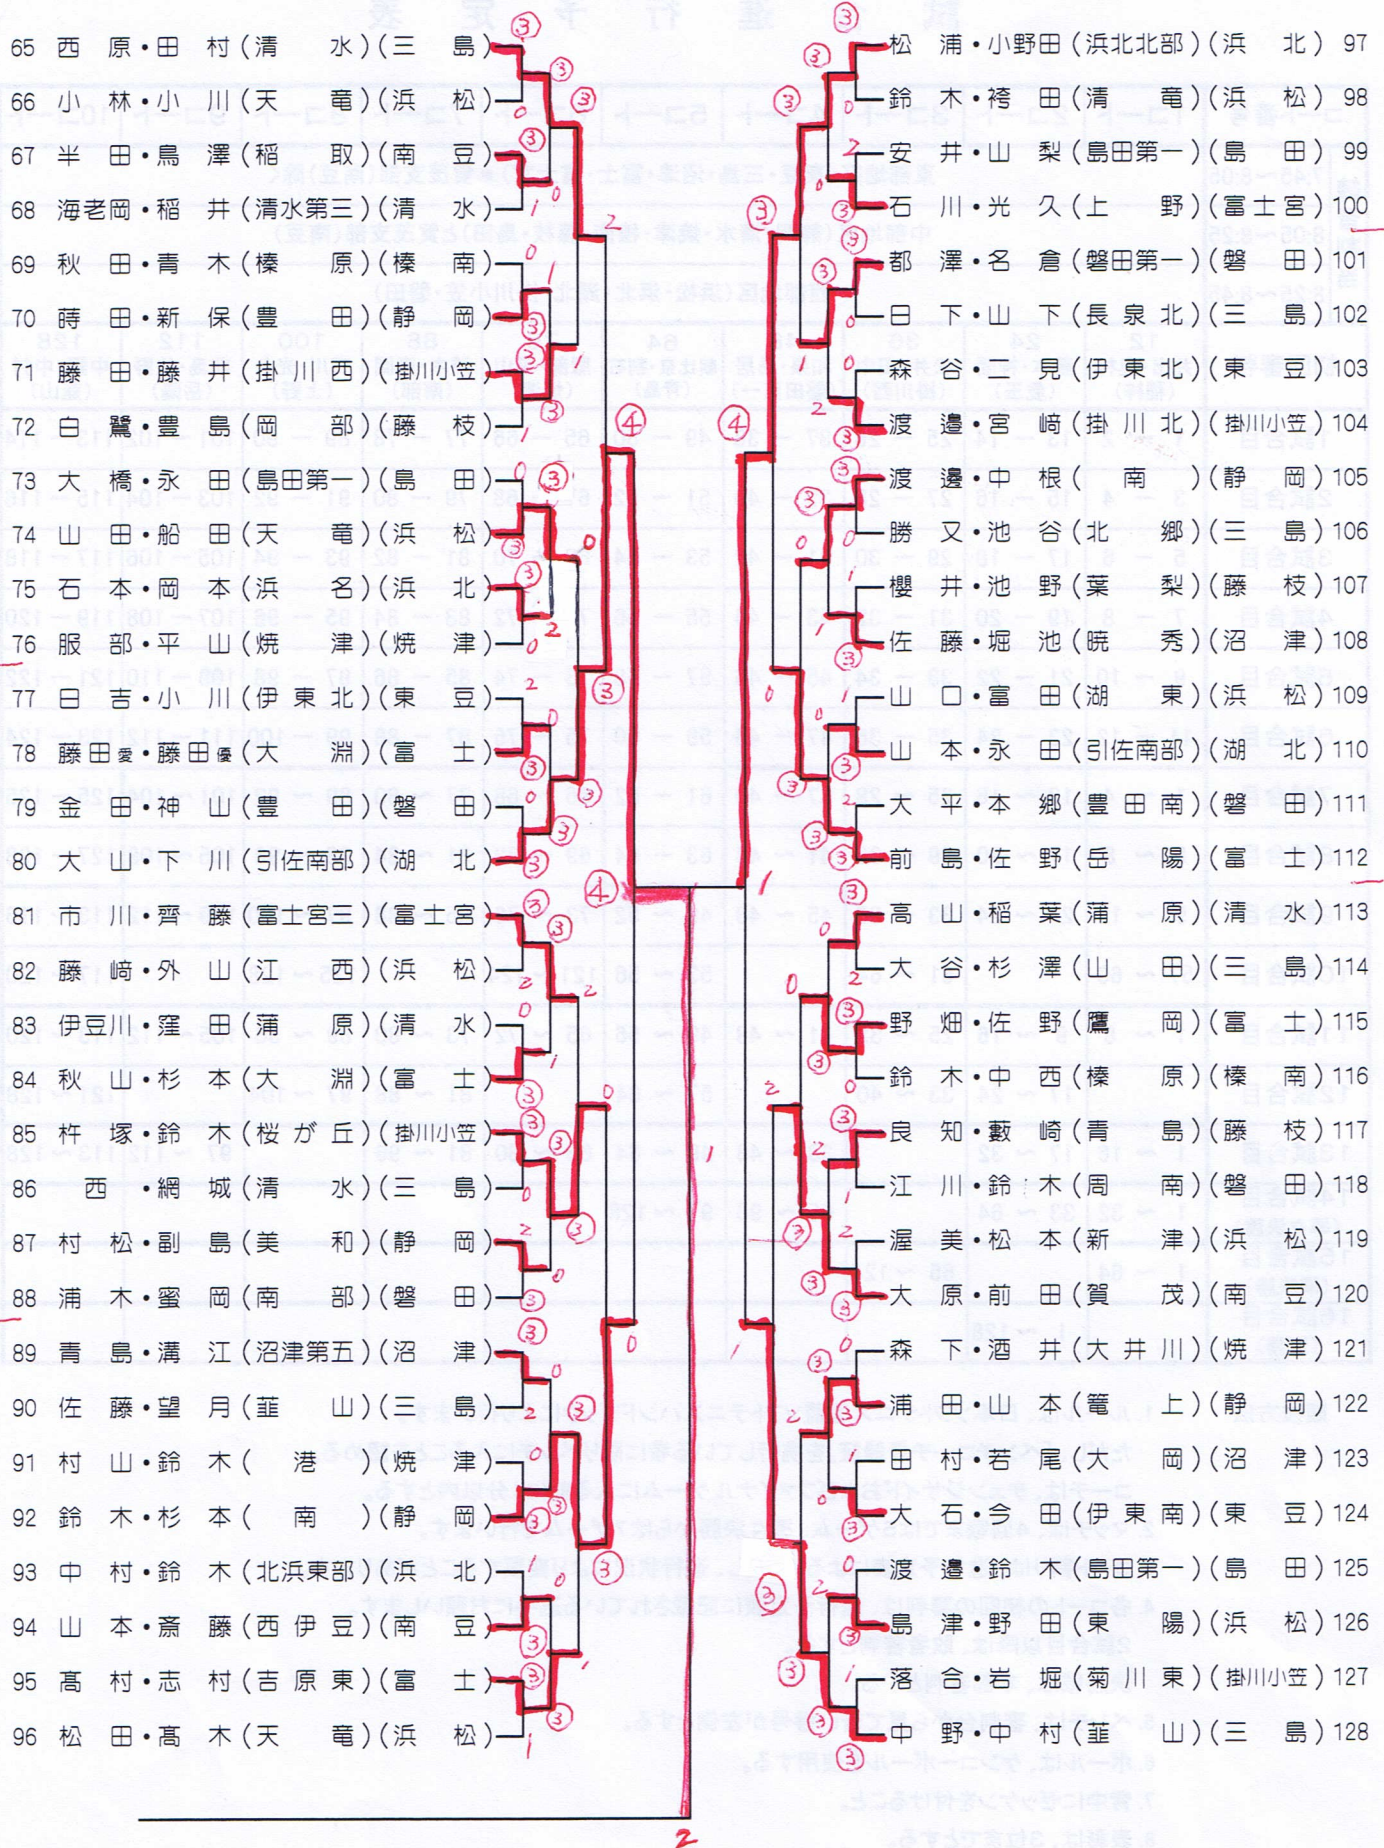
65 西原・田村（清水）（三島）
66 小林・小川（天竜）（浜松）
67 半田・鳥澤（稲取）（南豆）
68 海老岡・稲井（清水第三）（清水）
69 秋田・青木（榛原）（榛南）
70 蒔田・新保（豊田）（静岡）
71 藤田・藤井（掛川西）（掛川小笠）
72 白鷺・豊島（岡部）（藤枝）
73 大橋・永田（島田第一）（島田）
74 山田・船田（天竜）（浜松）
75 石本・岡本（浜名）（浜北）
76 服部・平山（焼津）（焼津）
77 日吉・小川（伊東北）（東豆）
78 藤田愛・藤田優（大淵）（富士）
79 金田・神山（豊田）（磐田）
80 大山・下川（引佐南部）（湖北）
81 市川・齊藤（富士宮三）（富士宮）
82 藤崎・外山（江西）（浜松）
83 伊豆川・窪田（蒲原）（清水）
84 秋山・杉本（大淵）（富士）
85 杵塚・鈴木（桜が丘）（掛川小笠）
86 西・網城（清水）（三島）
87 村松・副島（美和）（静岡）
88 浦木・蜜岡（南部）（磐田）
89 青島・溝江（沼津第五）（沼津）
90 佐藤・望月（韮山）（三島）
91 村山・鈴木（港）（焼津）
92 鈴木・杉本（南）（静岡）
93 中村・鈴木（北浜東部）（浜北）
94 山本・斎藤（西伊豆）（南豆）
95 髙村・志村（吉原東）（富士）
96 松田・髙木（天竜）（浜松）

松浦・小野田（浜北北部）（浜北）97
鈴木・袴田（清竜）（浜松）98
安井・山梨（島田第一）（島田）99
石川・光久（上野）（富士宮）100
都澤・名倉（磐田第一）（磐田）101
日下・山下（長泉北）（三島）102
森谷・二見（伊東北）（東豆）103
渡邊・宮崎（掛川北）（掛川小笠）104
渡邊・中根（南）（静岡）105
勝又・池谷（北郷）（三島）106
櫻井・池野（葉梨）（藤枝）107
佐藤・堀池（暁秀）（沼津）108
山口・富田（湖東）（浜松）109
山本・永田（引佐南部）（湖北）110
大平・本郷（豊田南）（磐田）111
前島・佐野（岳陽）（富士）112
高山・稲葉（蒲原）（清水）113
大谷・杉澤（山田）（三島）114
野畑・佐野（鷹岡）（富士）115
鈴木・中西（榛原）（榛南）116
良知・藪崎（青島）（藤枝）117
江川・鈴木（周南）（磐田）118
渥美・松本（新津）（浜松）119
大原・前田（賀茂）（南豆）120
森下・酒井（大井川）（焼津）121
浦田・山本（篭上）（静岡）122
田村・若尾（大岡）（沼津）123
大石・今田（伊東南）（東豆）124
渡邊・鈴木（島田第一）（島田）125
島津・野田（東陽）（浜松）126
落合・岩堀（菊川東）（掛川小笠）127
中野・中村（韮山）（三島）128

③ ③ ③ ③ 0 ③ 2 1 0 2 1 ③ ③ ③ ③ ④ ③ 0 ③ 2 0 2 ③ 0 ③ ③ ③ ③ ④ ③ 2 2 0 1 ③ 0 ③ ③ 0 ③ ③ 2 0 ③ ③ 0 ③ 2 ③ ③ ③ 1 ③ ③ 1 2
③ ③ ③ ③ 2 0 ③ ③ ③ 0 ③ 2 ③ ④ ③ ③ 0 1 1 ③ 0 0 ③ ③ ③ ③ 1 ③ 0 2 ③ 0 ③ 2 2 1 ③ 2 ③ ③ 1 ③ 2 ③ ③ 0 ③ ③ 2 ③ 1 ③ ③